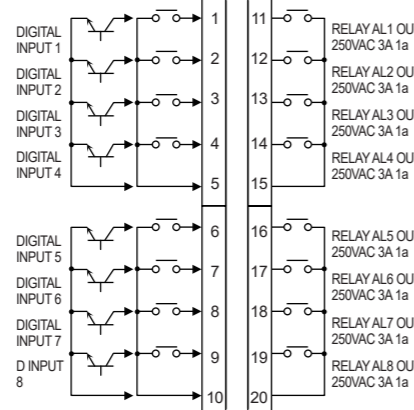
DIGITAL INPUT 1
DIGITAL INPUT 2
DIGITAL INPUT 3
DIGITAL INPUT 4

1
2
3
4
5

11
12
13
14
15

RELAY AL1 OU 250VAC 3A 1a
RELAY AL2 OU 250VAC 3A 1a
RELAY AL3 OU 250VAC 3A 1a
RELAY AL4 OU 250VAC 3A 1a

DIGITAL INPUT 5
DIGITAL INPUT 6
DIGITAL INPUT 7
D INPUT 8

6
7
8
9
10

16
17
18
19
20

RELAY AL5 OU 250VAC 3A 1a
RELAY AL6 OU 250VAC 3A 1a
RELAY AL7 OU 250VAC 3A 1a
RELAY AL8 OU 250VAC 3A 1a